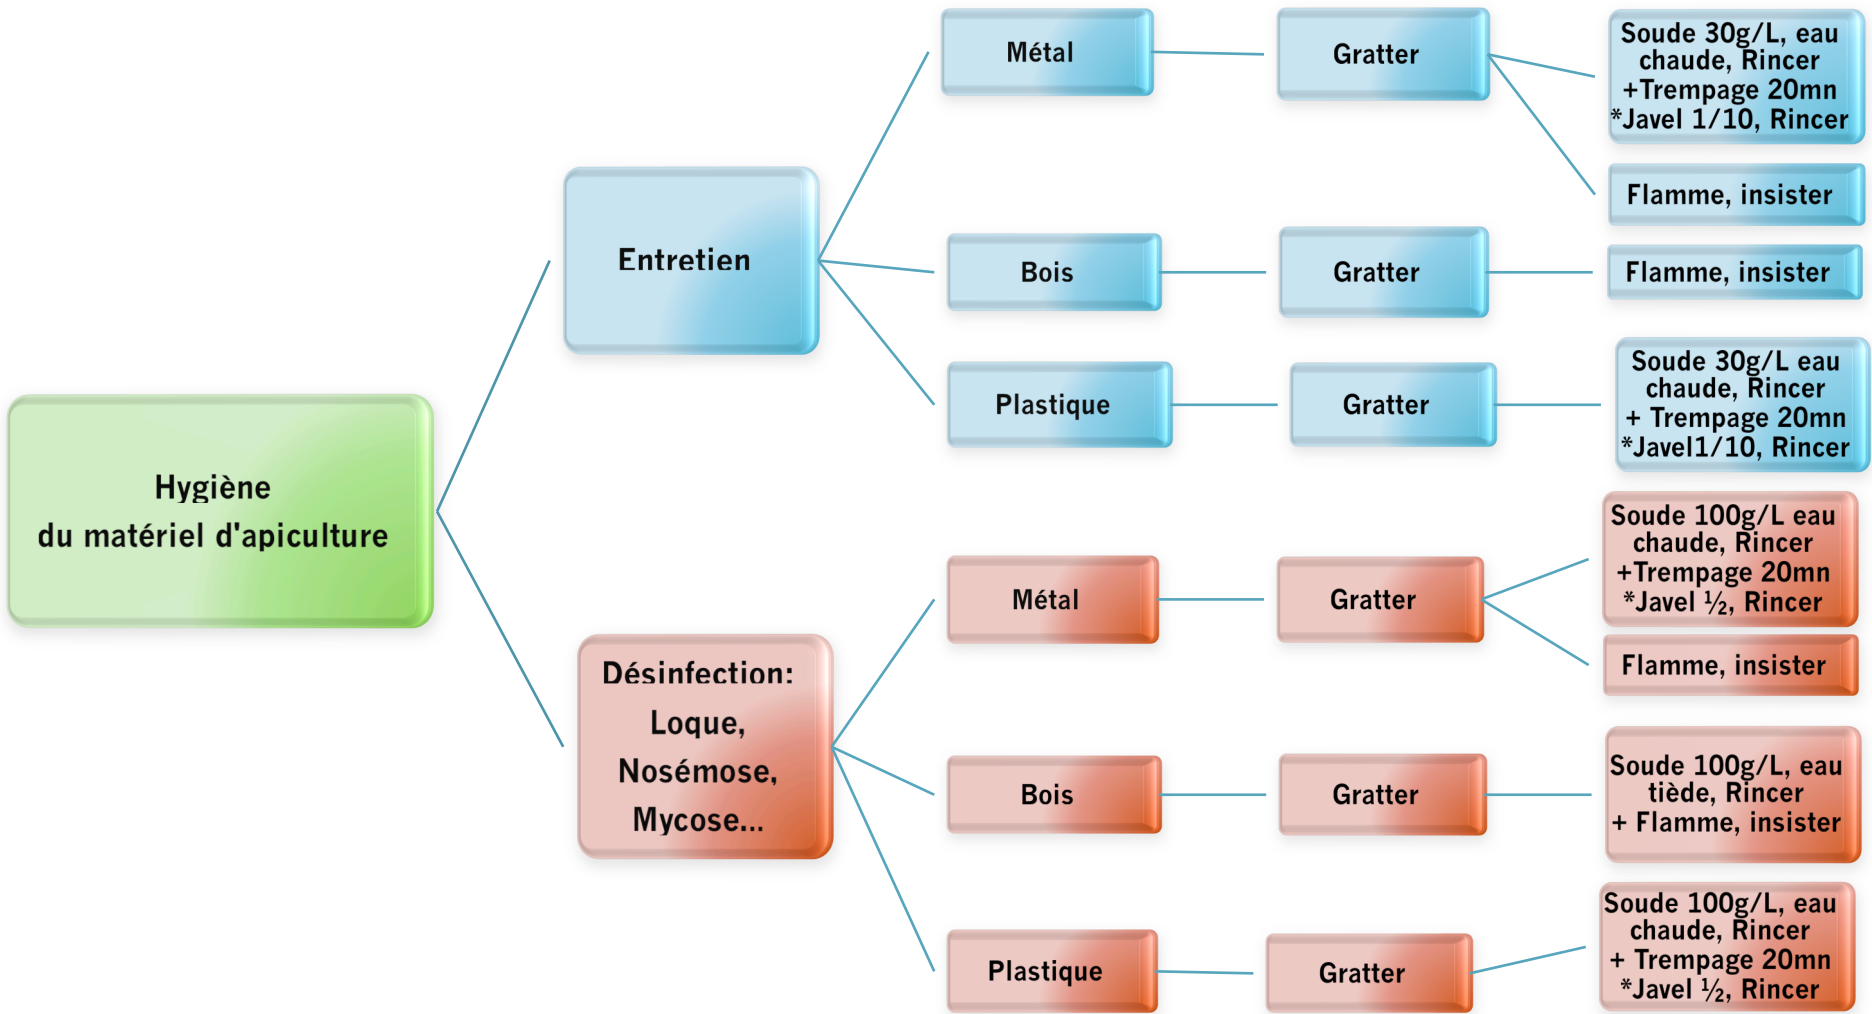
Hygiène
du matériel d'apiculture

Entretien

Métal

Gratter

Soude 30g/L, eau chaude, Rincer +Trempage 20mn *Javel 1/10, Rincer

Flamme, insister

Bois

Gratter

Flamme, insister

Plastique

Gratter

Soude 30g/L eau chaude, Rincer + Trempage 20mn *Javel1/10, Rincer

Désinfection: Loque, Nosémose, Mycose...

Métal

Gratter

Soude 100g/L eau chaude, Rincer +Trempage 20mn *Javel ½, Rincer

Flamme, insister

Bois

Gratter

Soude 100g/L, eau tiède, Rincer + Flamme, insister

Plastique

Gratter

Soude 100g/L, eau chaude, Rincer + Trempage 20mn *Javel ½, Rincer